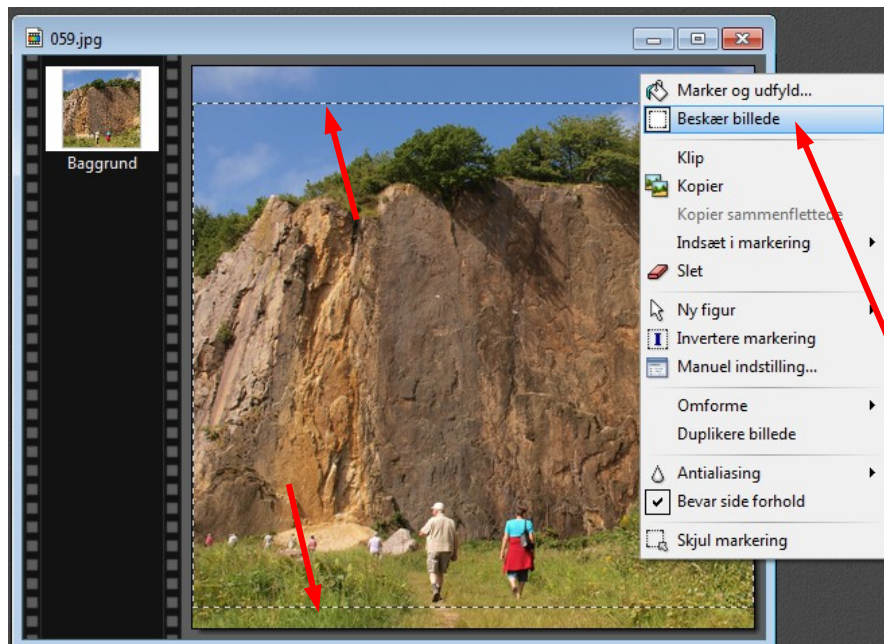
059.jpg

Baggrund

Marker og udfyld...
Beskær billede
Klip
Kopier
Kopier sammenflettede
Indsæt i markering
Slet
Ny figur
Invertere markering
Manuel indstilling...
Omforme
Duplikere billede
Antialiasing
Bevar side forhold
Skjul markering